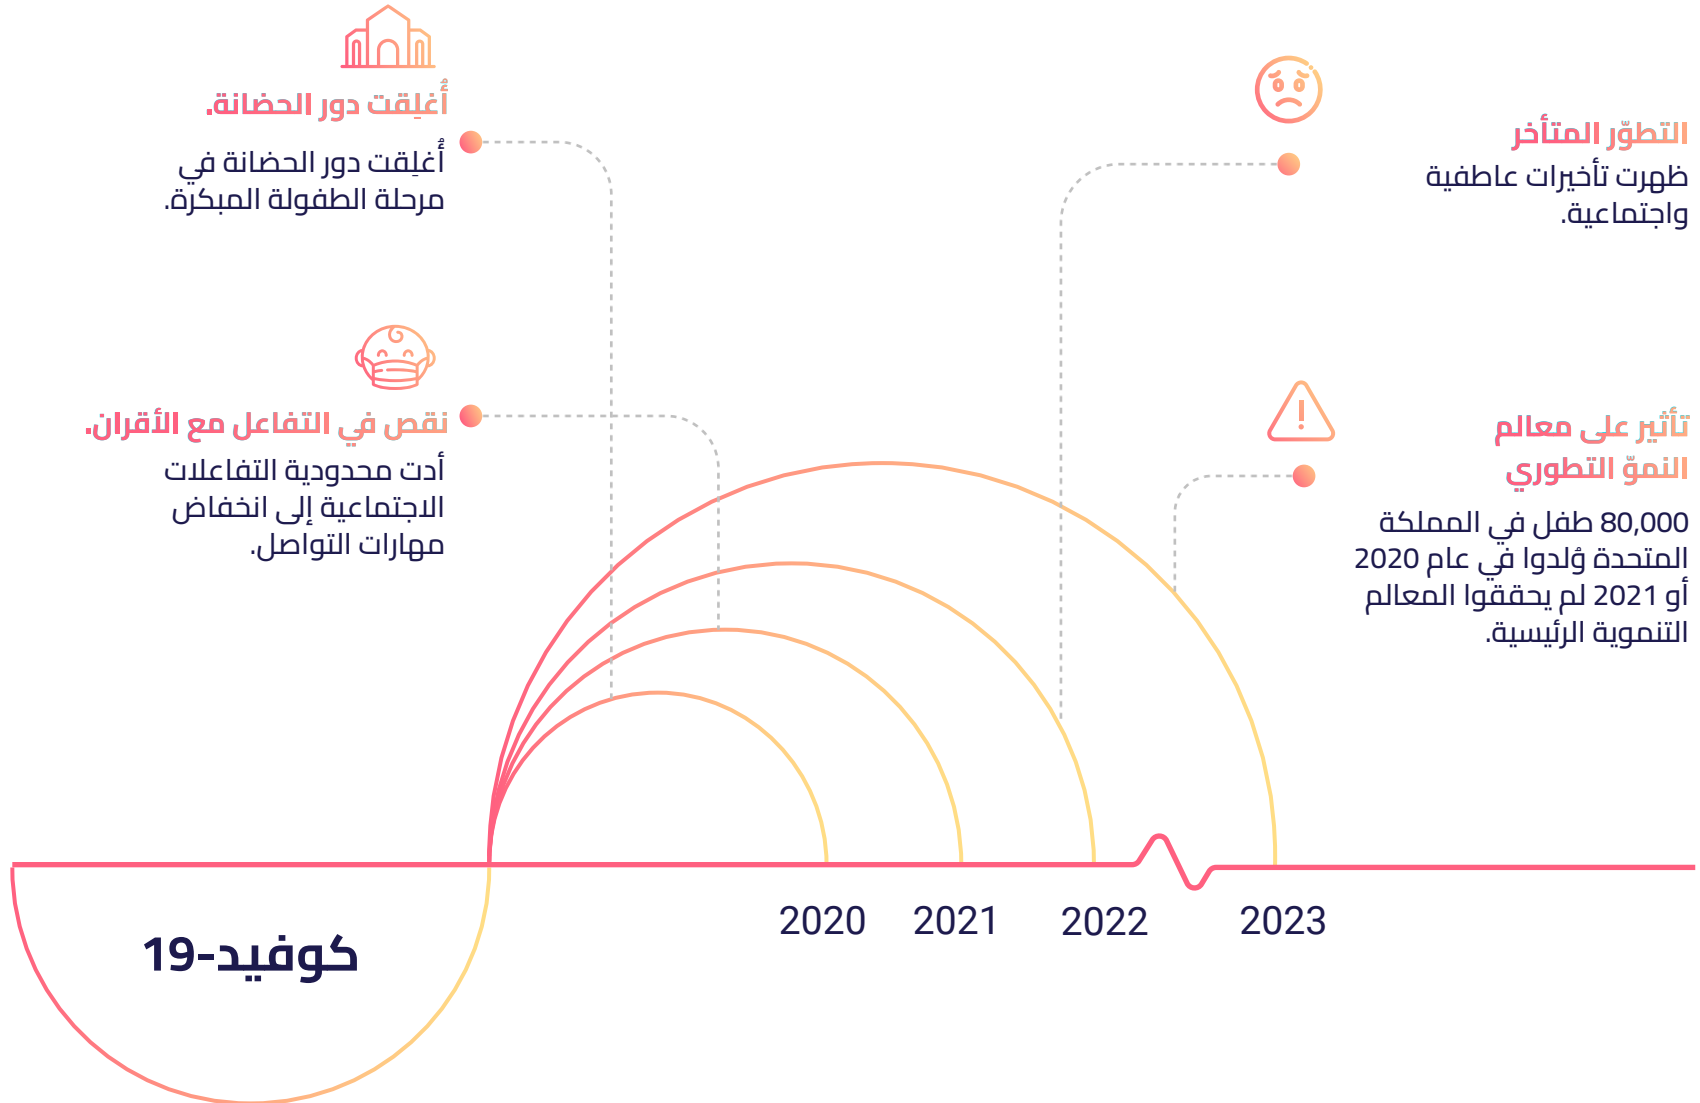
أُغلِقت دور الحضانة.
أُغلِقت دور الحضانة في مرحلة الطفولة المبكرة.

نقص في التفاعل مع الأقران.
أدت محدودية التفاعلات الاجتماعية إلى انخفاض مهارات التواصل.

التطوّر المتأخر
ظهرت تأخيرات عاطفية واجتماعية.

تأثير على معالم النموّ التطوري
80,000 طفل في المملكة المتحدة وُلدوا في عام 2020 أو 2021 لم يحققوا المعالم التنموية الرئيسية.

2020 2021 2022 2023

كوفيد-19